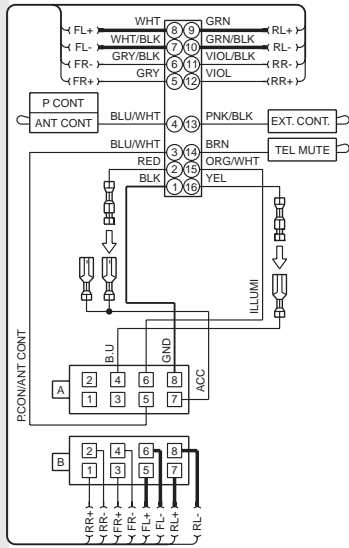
FL+
WHT
8
9
GRN
RL+
FL-
WHT/BLK
7
10
GRN/BLK
RL-
FR-
GRY/BLK
6
11
VIOL/BLK
RR-
FR+
GRY
5
12
VIOL
RR+
P CONT
ANT CONT
BLU/WHT
4
13
PNK/BLK
EXT. CONT.
BLU/WHT
3
14
BRN
TEL MUTE
RED
2
15
ORG/WHT
BLK
1
16
YEL
ILLUMI
P.CON/ANT CONT
B.U
GND
ACC
A
2
4
6
8
1
3
5
7
B
2
4
6
8
1
3
5
7
RR+
RR-
FR+
FR-
FL+
FL-
RL+
RL-